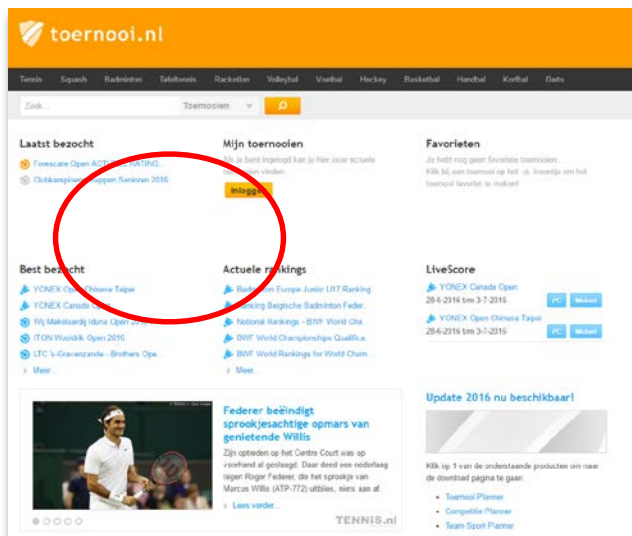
toernooi.nl

Tennis Squash Badminton Tafeltennis Racketlon Volleybal Voetbal Hockey Basketbal Handbal Korfbal Darts

Zoek... Toernooien

Laatst bezocht

Forescate Open ACTIVE RATING

Clubkampioenschappen Senioren 2016

Mijn toernooien

Als je bent ingelogd kan je hier jouw actuele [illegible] vinden.

Inloggen

Favorieten

Je hebt nog geen favoriete toernooien. Klik bij een toernooi op het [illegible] icoontje om het toernooi favoriet te maken!

Best bezocht

YONEX Open Chinese Taipei

YONEX Canada Open

Wij Makelaardij Iduna Open 2016

ITON Woudrik Open 2016

LTC 's-Gravenzande - Brothers Ope...

Meer...

Actuele rankings

Badminton Europe Junior U17 Ranking

Ranking Belgische Badminton Feder...

National Rankings - BWF World Cha...

BWF World Championships Qualifica...

BWF World Rankings for World Cham...

Meer...

LiveScore

YONEX Canada Open
28-6-2016 t/m 3-7-2016
PC Mobiel

YONEX Open Chinese Taipei
28-6-2016 t/m 3-7-2016
PC Mobiel

Federer beëindigt sprookjesachtige opmars van genietende Willis

Zijn optreden op het Centre Court was op voorhand al geslaagd. Daar deed een nederlaag tegen Roger Federer, die het sprookje van Marcus Willis (ATP-772) uitblies, niets aan af.

Lees verder...

TENNIS.nl

Update 2016 nu beschikbaar!

Klik op 1 van de onderstaande producten om naar de download pagina te gaan:

Toernooi Planner

Competitie Planner

Team Sport Planner